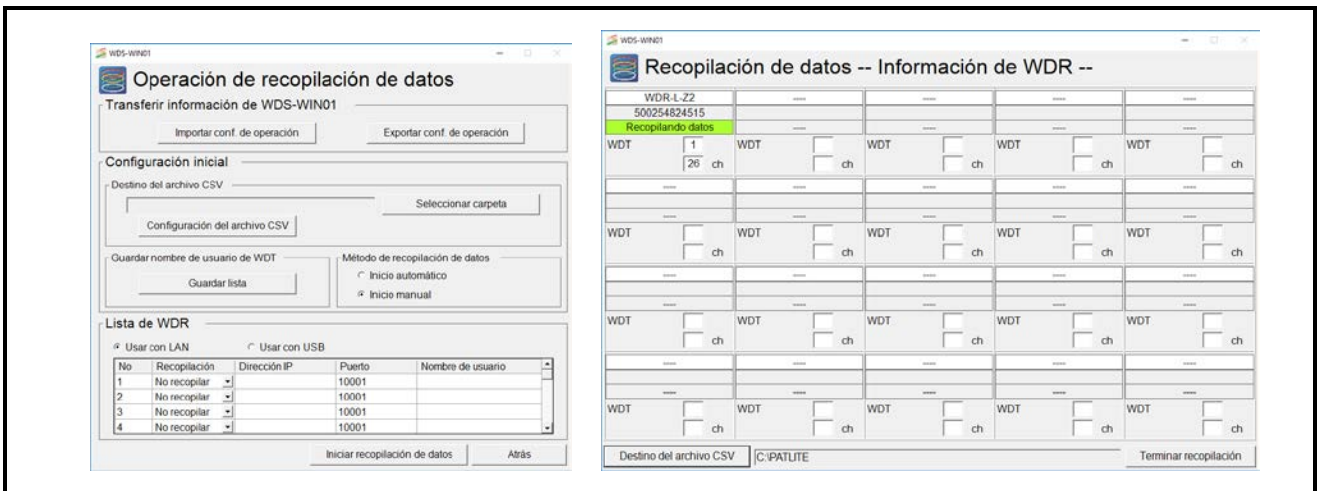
WDS-WIN01

Operación de recopilación de datos

Transferir información de WDS-WIN01

Importar conf. de operación

Exportar conf. de operación

Configuración inicial

Destino del archivo CSV

Seleccionar carpeta

Configuración del archivo CSV

Guardar nombre de usuario de WDT

Guardar lista

Método de recopilación de datos

Inicio automático

Inicio manual

Lista de WDR

Usar con LAN

Usar con USB

| No | Recopilación | Dirección IP | Puerto | Nombre de usuario |
|---|---|---|---|---|
| 1 | No recopilar | | 10001 | |
| 2 | No recopilar | | 10001 | |
| 3 | No recopilar | | 10001 | |
| 4 | No recopilar | | 10001 | |

Iniciar recopilación de datos

Atrás

WDS-WIN01

Recopilación de datos -- Información de WDR --

WDR-L-Z2
500254824515
Recopilando datos
WDT 1
26 ch

---- WDT ch
---- WDT ch
---- WDT ch
---- WDT ch

---- WDT ch
---- WDT ch
---- WDT ch
---- WDT ch
---- WDT ch

---- WDT ch
---- WDT ch
---- WDT ch
---- WDT ch
---- WDT ch

---- WDT ch
---- WDT ch
---- WDT ch
---- WDT ch
---- WDT ch

Destino del archivo CSV

C:\PATLITE

Terminar recopilación